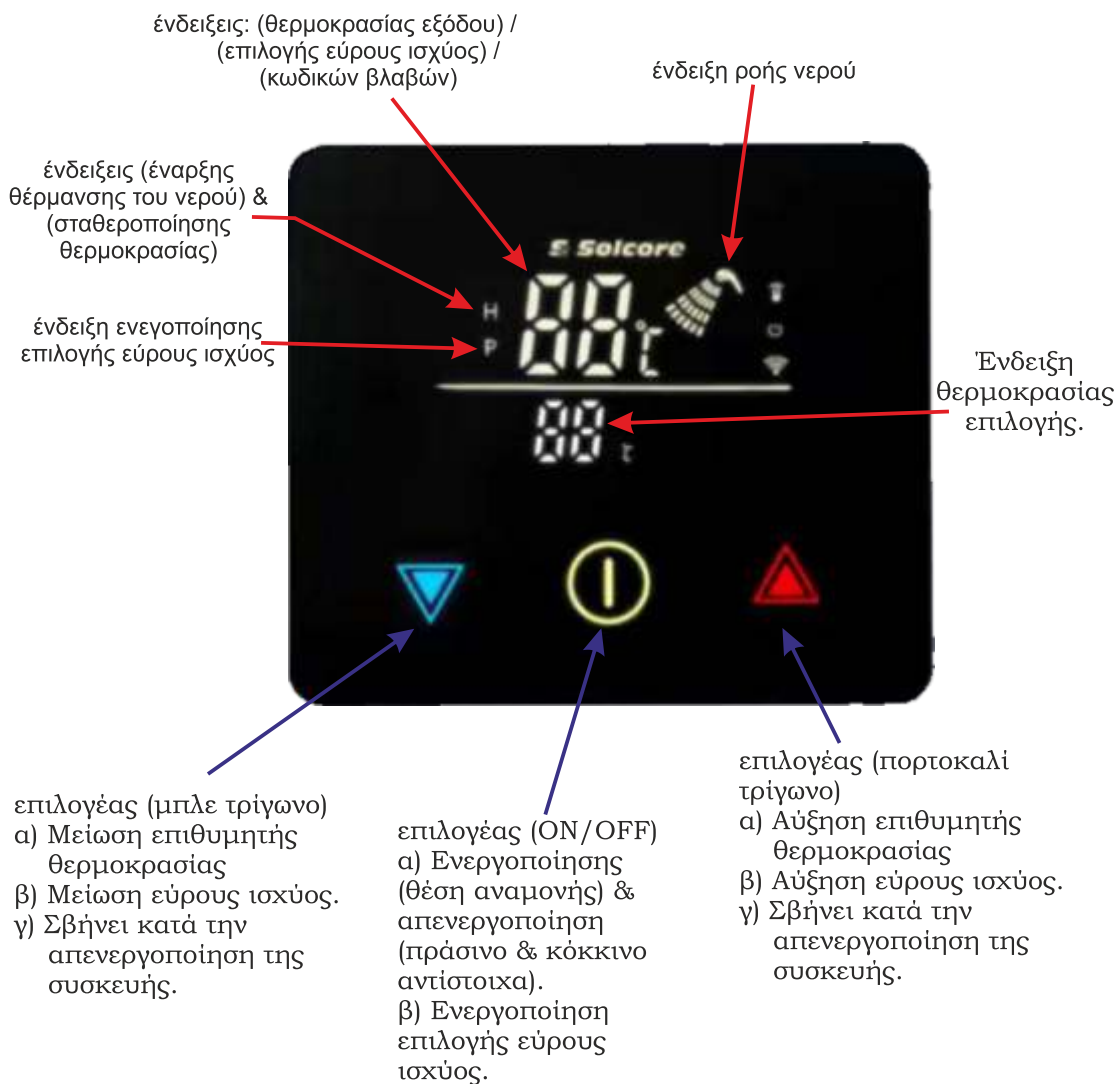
ένδειξεις: (θερμοκρασίας εξόδου) / (επιλογής εύρους ισχύος) / (κωδικών βλαβών)

ένδειξη ροής νερού

ένδειξεις (έναρξης θέρμανσης του νερού) & (σταθεροποίησης θερμοκρασίας)

ένδειξη ενεγοποίησης επιλογής εύρους ισχύος

Solcore

H
P

88°C

88°C

Ένδειξη θερμοκρασίας επιλογής.

επιλογέας (μπλε τρίγωνο)
α) Μείωση επιθυμητής θερμοκρασίας
β) Μείωση εύρους ισχύος.
γ) Σβήνει κατά την απενεργοποίηση της συσκευής.

επιλογέας (ON/OFF)
α) Ενεργοποίησης (θέση αναμονής) & απενεργοποίηση (πράσινο & κόκκινο αντίστοιχα).
β) Ενεργοποίηση επιλογής εύρους ισχύος.

επιλογέας (πορτοκαλί τρίγωνο)
α) Αύξηση επιθυμητής θερμοκρασίας
β) Αύξηση εύρους ισχύος.
γ) Σβήνει κατά την απενεργοποίηση της συσκευής.